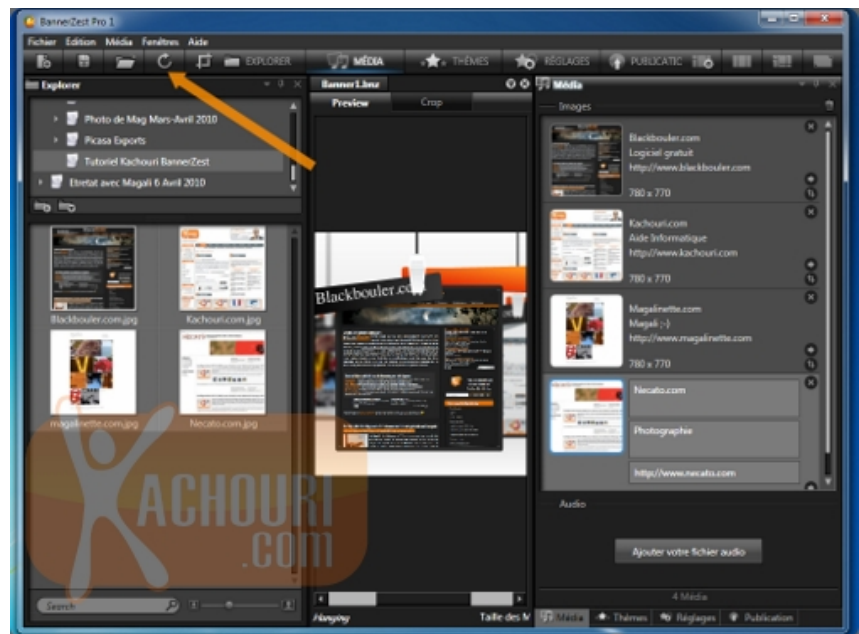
BannerZest Pro 1

Fichier Edition Média Fenêtres Aide

EXPLORER MÉDIA THÈMES RÉGLAGES PUBLICATIO

Explorer

Photo de Mag Mars-Avril 2010
Picasa Exports
Tutoriel Kachouri BannerZest
Etretat avec Magali 6 Avril 2010

Blackbouler.com.jpg
Kachouri.com.jpg
magalinette.com.jpg
Necato.com.jpg

Search

Banner1.bnz

Preview Crop

Blackbouler.com

Hanging

Taille des M

Média

Images

Blackbouler.com
Logiciel gratuit
http://www.blackbouler.com
780 x 770

Kachouri.com
Aide Informatique
http://www.kachouri.com
780 x 770

Magalinette.com
Magali ;-)
http://www.magalinette.com
780 x 770

Necato.com
Photographie
http://www.necato.com

Audio

Ajouter votre fichier audio

4 Média

Média Thèmes Réglages Publication

KACHOURI .com